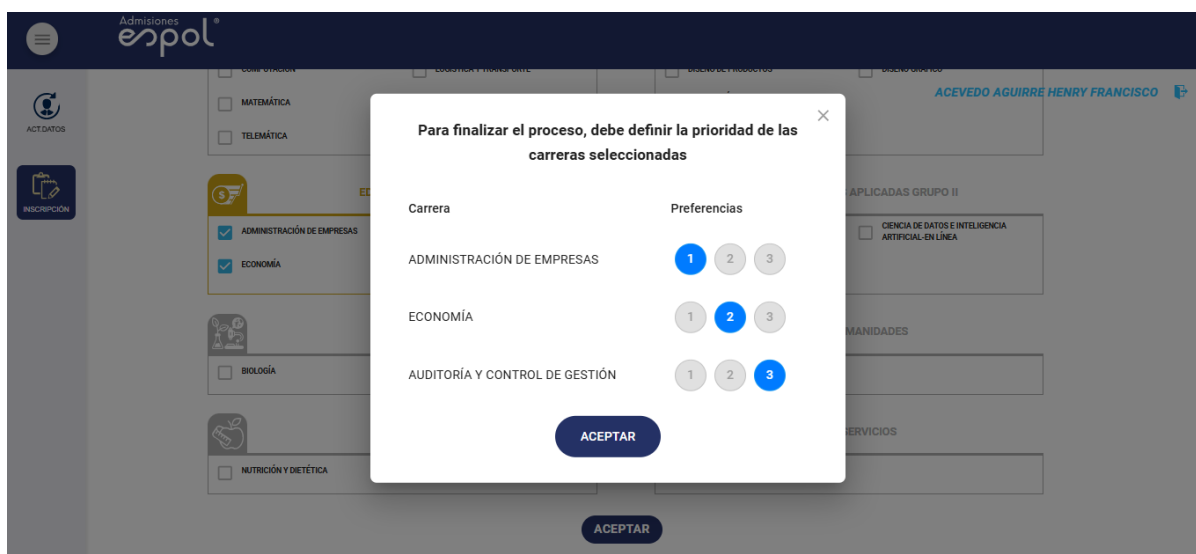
Admisiones espol

ACT.DATOS

INSCRIPCIÓN

COMPUTACIÓN
LOGÍSTICA Y TRANSPORTE
DISEÑO DE PRODUCTOS
DISEÑO GRÁFICO

MATEMÁTICA

TELEMÁTICA

ACEVEDO AGUIRRE HENRY FRANCISCO

ED

APLICADAS GRUPO II

ADMINISTRACIÓN DE EMPRESAS

ECONOMÍA

CIENCIA DE DATOS E INTELIGENCIA ARTIFICIAL-EN LÍNEA

MANIDADES

BIOLOGÍA

SERVICIOS

NUTRICIÓN Y DIETÉTICA

Para finalizar el proceso, debe definir la prioridad de las carreras seleccionadas

| Carrera | Preferencias |
|---|---|
| ADMINISTRACIÓN DE EMPRESAS | 1 2 3 |
| ECONOMÍA | 1 2 3 |
| AUDITORÍA Y CONTROL DE GESTIÓN | 1 2 3 |

ACEPTAR

ACEPTAR